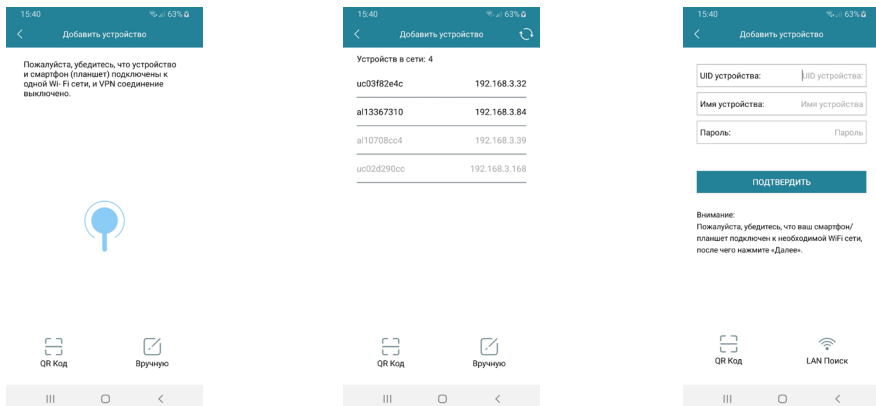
15:40 63%

Добавить устройство

Пожалуйста, убедитесь, что устройство и смартфон (планшет) подключены к одной Wi- Fi сети, и VPN соединение выключено.

QR Код

Вручную

15:40 63%

Добавить устройство

Устройств в сети: 4

| | |
|---|---|
| uc03f82e4c | 192.168.3.32 |
| al13367310 | 192.168.3.84 |
| al10708cc4 | 192.168.3.39 |
| uc02d290cc | 192.168.3.168 |

QR Код

Вручную

15:40 63%

Добавить устройство

UID устройства: UID устройства:

Имя устройства: Имя устройства

Пароль: Пароль

ПОДТВЕРДИТЬ

Внимание:
Пожалуйста, убедитесь, что ваш смартфон/планшет подключен к необходимой WiFi сети, после чего нажмите «Далее».

QR Код

LAN Поиск